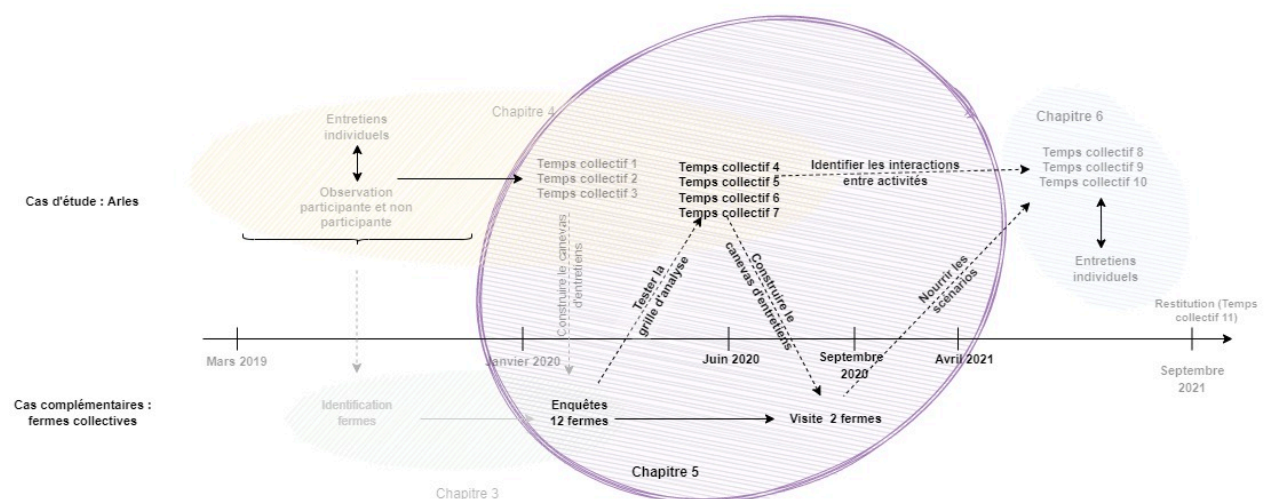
Chapitre 4

Entretiens individuels

Observation participante et non participante

Cas d'étude : Arles

Temps collectif 1
Temps collectif 2
Temps collectif 3

Construire le canevas d'entretiens

Temps collectif 4
Temps collectif 5
Temps collectif 6
Temps collectif 7

Identifier les interactions entre activités

Tester la grille d'analyse

Construire le canevas d'entretiens

Nourrir les scénarios

Chapitre 6

Temps collectif 8
Temps collectif 9
Temps collectif 10

Entretiens individuels

Restitution (Temps collectif 11)

Mars 2019

Janvier 2020

Juin 2020

Septembre 2020

Avril 2021

Septembre 2021

Cas complémentaires : fermes collectives

Identification fermes

Enquêtes 12 fermes

Visite 2 fermes

Chapitre 5

Chapitre 3